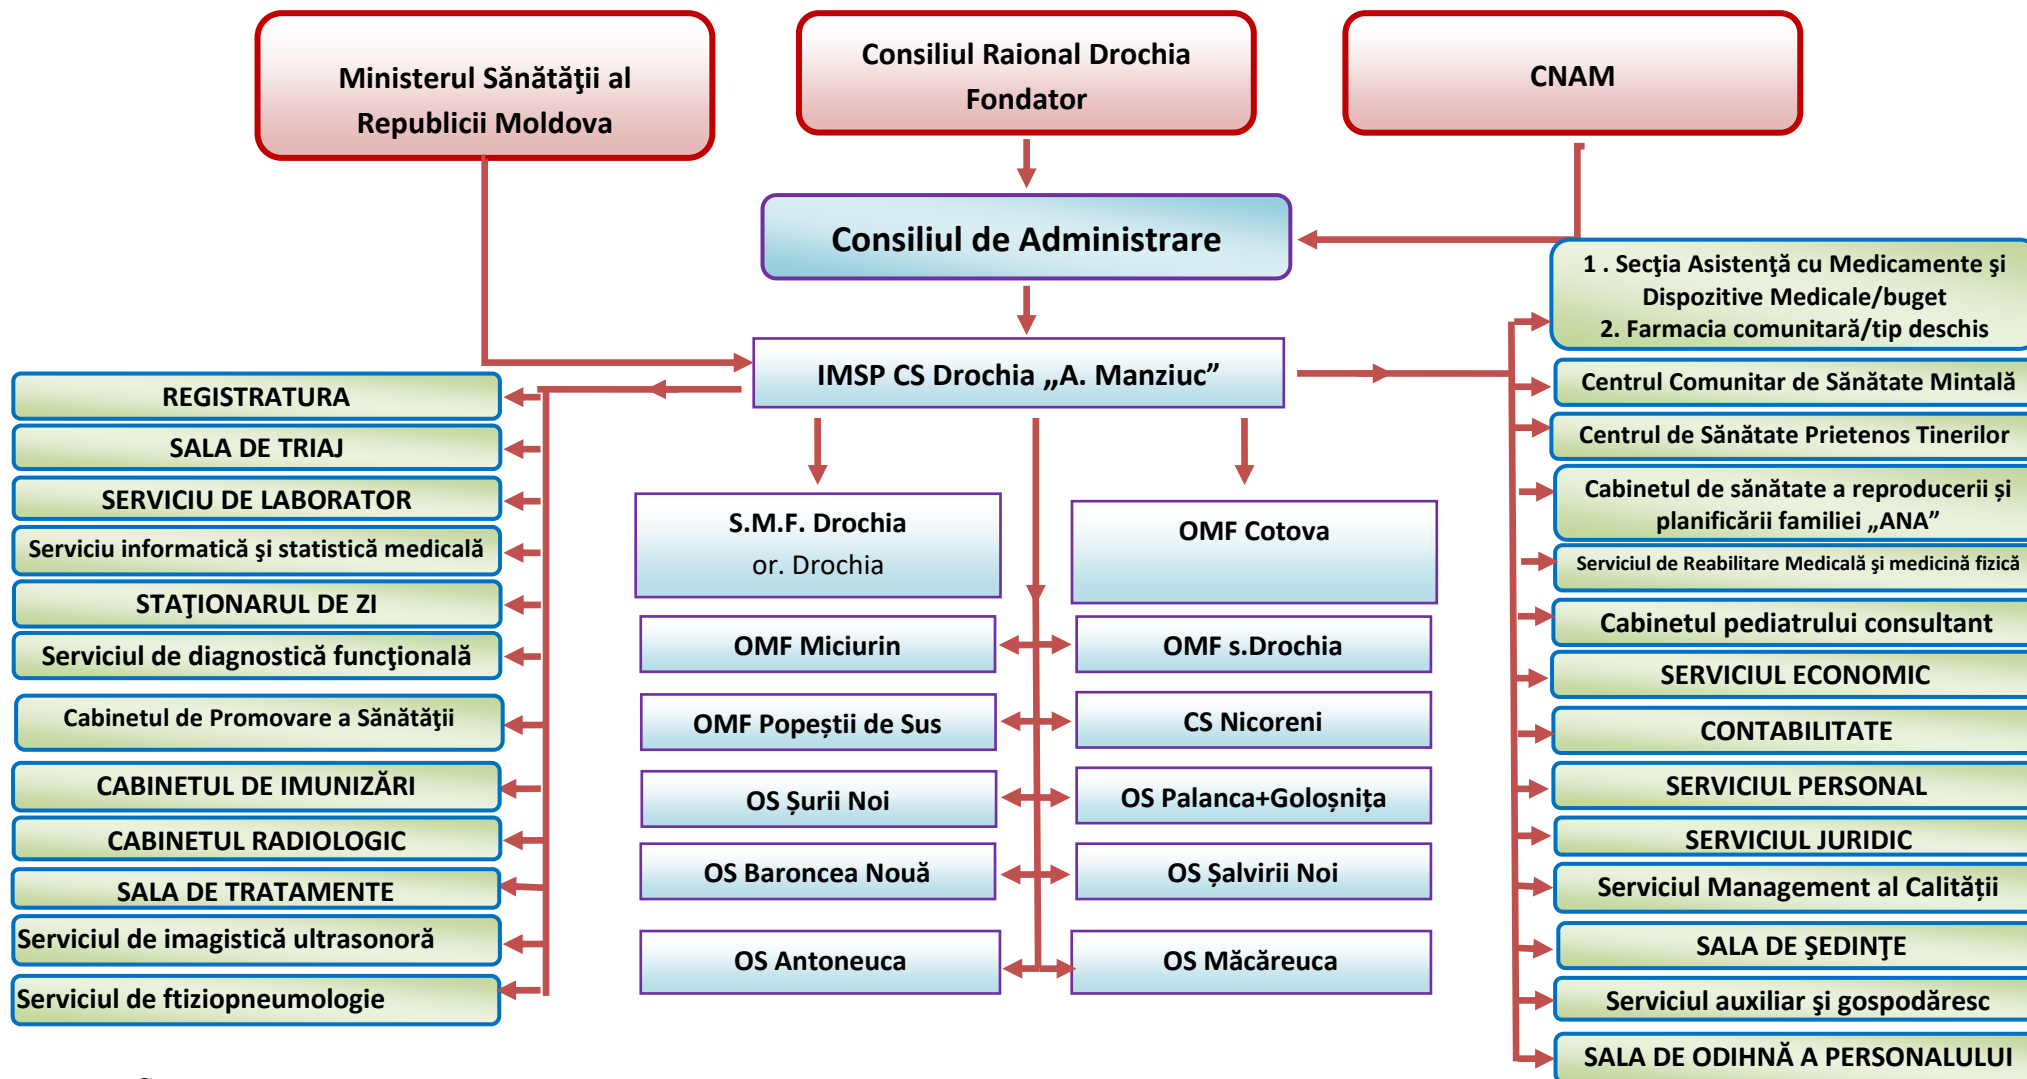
Ministerul Sănătăţii al Republicii Moldova

Consiliul Raional Drochia Fondator

CNAM

Consiliul de Administrare

1 . Secţia Asistenţă cu Medicamente şi Dispozitive Medicale/buget
2. Farmacia comunitară/tip deschis

IMSP CS Drochia „A. Manziuc”

REGISTRATURA

SALA DE TRIAJ

SERVICIU DE LABORATOR

Serviciu informatică şi statistică medicală

STAŢIONARUL DE ZI

Serviciul de diagnostică funcţională

Cabinetul de Promovare a Sănătăţii

CABINETUL DE IMUNIZĂRI

CABINETUL RADIOLOGIC

SALA DE TRATAMENTE

Serviciul de imagistică ultrasonoră

Serviciul de ftiziopneumologie

S.M.F. Drochia
or. Drochia

OMF Cotova

OMF Miciurin

OMF s.Drochia

OMF Popeştii de Sus

CS Nicoreni

OS Şurii Noi

OS Palanca+Goloșnița

OS Baroncea Nouă

OS Şalvirii Noi

OS Antoneuca

OS Măcăreuca

Centrul Comunitar de Sănătate Mintală

Centrul de Sănătate Prietenos Tinerilor

Cabinetul de sănătate a reproducerii şi planificării familiei „ANA”

Serviciul de Reabilitare Medicală şi medicină fizică

Cabinetul pediatrului consultant

SERVICIUL ECONOMIC

CONTABILITATE

SERVICIUL PERSONAL

SERVICIUL JURIDIC

Serviciul Management al Calității

SALA DE ŞEDINŢE

Serviciul auxiliar şi gospodăresc

SALA DE ODIHNĂ A PERSONALULUI